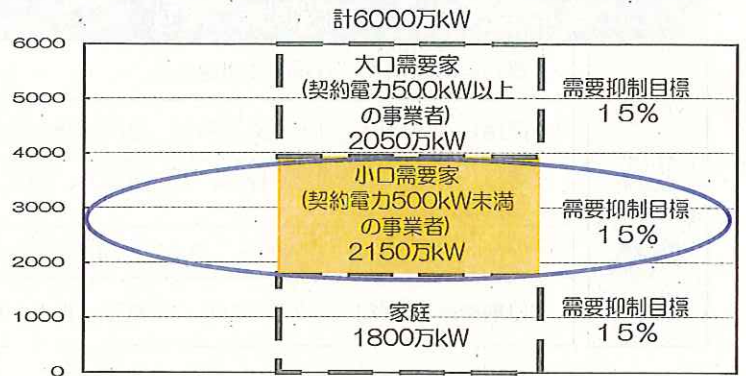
計6000万kW

6000
5000
4000
3000
2000
1000
0

大口需要家
(契約電力500kW以上の事業者)
2050万kW

需要抑制目標
15%

小口需要家
(契約電力500kW未満の事業者)
2150万kW

需要抑制目標
15%

家庭
1800万kW

需要抑制目標
15%